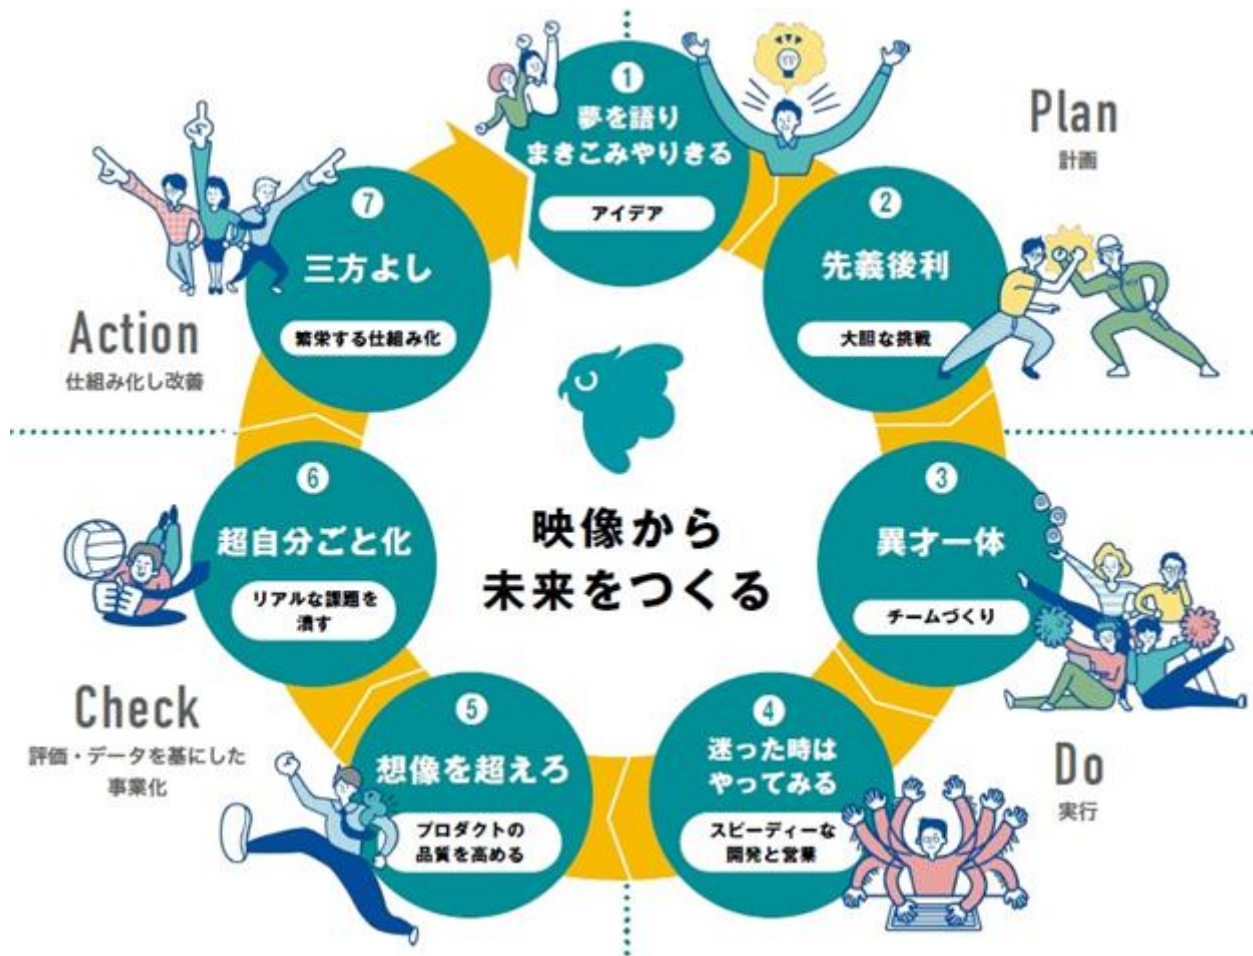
Plan
計画

1
夢を語り
まきこみやりきる
アイデア

2
先義後利
大胆な挑戦

3
異才一体
チームづくり

Do
実行

4
迷った時は
やってみる
スピーディーな
開発と営業

5
想像を超えろ
プロダクトの
品質を高める

Check
評価・データを基にした
事業化

6
超自分ごと化
リアルな課題を
潰す

Action
仕組み化し改善

7
三方よし
繁栄する仕組み化

映像から
未来をつくる